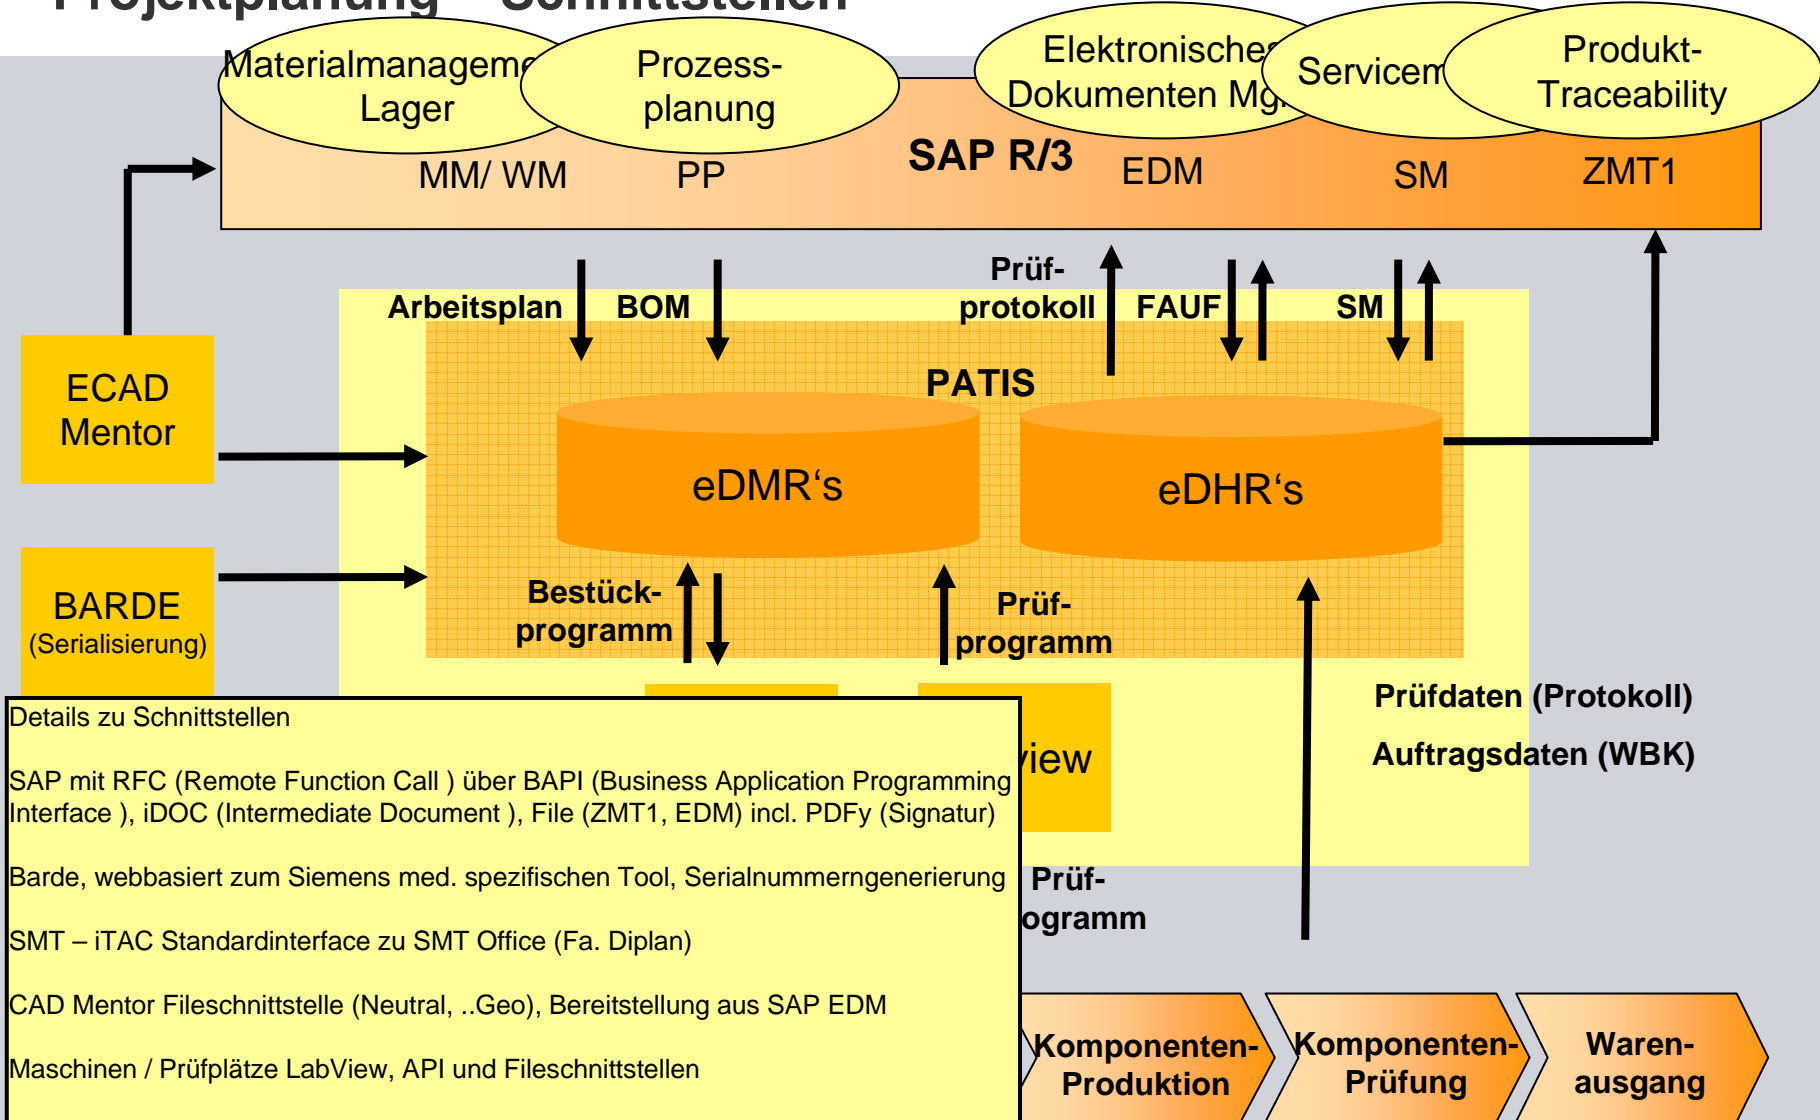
Projektplanung – Schnittstellen

Materialmanageme Lager

Prozess-planung

Elektronische Dokumenten Mg

Servicem

Produkt-Traceability

SAP R/3

MM/ WM

PP

EDM

SM

ZMT1

Arbeitsplan

BOM

Prüf-protokoll

FAUF

SM

PATIS

ECAD Mentor

eDMR‘s

eDHR‘s

BARDE (Serialisierung)

Bestück-programm

Prüf-programm

Prüfdaten (Protokoll)

Auftragsdaten (WBK)

iew

Prüf-ogramm

Komponenten-Produktion

Komponenten-Prüfung

Waren-ausgang

Details zu Schnittstellen

SAP mit RFC (Remote Function Call ) über BAPI (Business Application Programming Interface ), iDOC (Intermediate Document ), File (ZMT1, EDM) incl. PDFy (Signatur)

Barde, webbasiert zum Siemens med. spezifischen Tool, Serialnummerngenerierung

SMT – iTAC Standardinterface zu SMT Office (Fa. Diplan)

CAD Mentor Fileschnittstelle (Neutral, ..Geo), Bereitstellung aus SAP EDM

Maschinen / Prüfplätze LabView, API und Fileschnittstellen